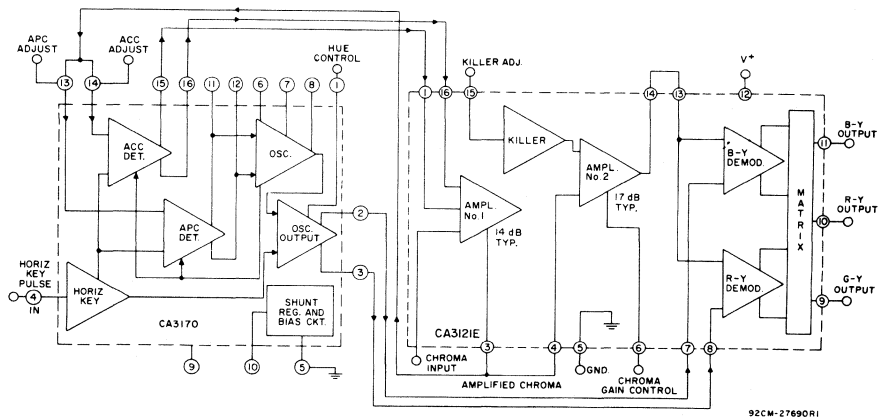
APC ADJUST
ACC ADJUST
13
14
15
16
11
12
6
7
8
HUE CONTROL
1
ACC DET.
OSC.
APC DET
OSC. OUTPUT
2
3
HORIZ KEY PULSE
4
IN
HORIZ KEY
SHUNT REG. AND BIAS CKT.
CA3170
9
10
5
KILLER ADJ.
1
16
15
14
13
V+
12
KILLER
AMPL. No. 2
17 dB TYP.
AMPL. No. 1
14 dB TYP.
B-Y DEMOD.
R-Y DEMOD.
MATRIX
11
B-Y OUTPUT
10
R-Y OUTPUT
9
G-Y OUTPUT
CA3121E
3
4
5
6
7
8
CHROMA INPUT
GND.
AMPLIFIED CHROMA
CHROMA GAIN CONTROL
92CM-27690R1